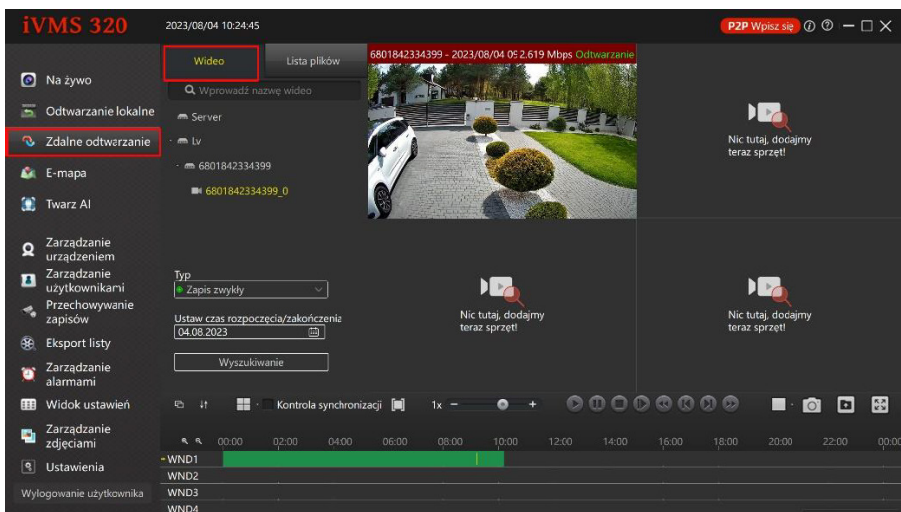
iVMS 320

2023/08/04 10:24:45

P2P Wpisz się

Na żywo

Odtwarzanie lokalne

Zdalne odtwarzanie

E-mapa

Twarz AI

Zarządzanie urządzeniem

Zarządzanie użytkownikami

Przechowywanie zapisów

Eksport listy

Zarządzanie alarmami

Widok ustawień

Zarządzanie zdjęciami

Ustawienia

Wylogowanie użytkownika

Wideo

Lista plików

Wprowadź nazwę wideo

Server

Lv

6801842334399

6801842334399_0

6801842334399 - 2023/08/04 0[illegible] 2.619 Mbps Odtwarzanie

Nic tutaj, dodajmy teraz sprzęt!

Nic tutaj, dodajmy teraz sprzęt!

Nic tutaj, dodajmy teraz sprzęt!

Typ

Zapis zwykły

Ustaw czas rozpoczęcia/zakończenia

04.08.2023

Wyszukiwanie

Kontrola synchronizacji

1x

00:00 02:00 04:00 06:00 08:00 10:00 12:00 14:00 16:00 18:00 20:00 22:00 00:00

WND1

WND2

WND3

WND4